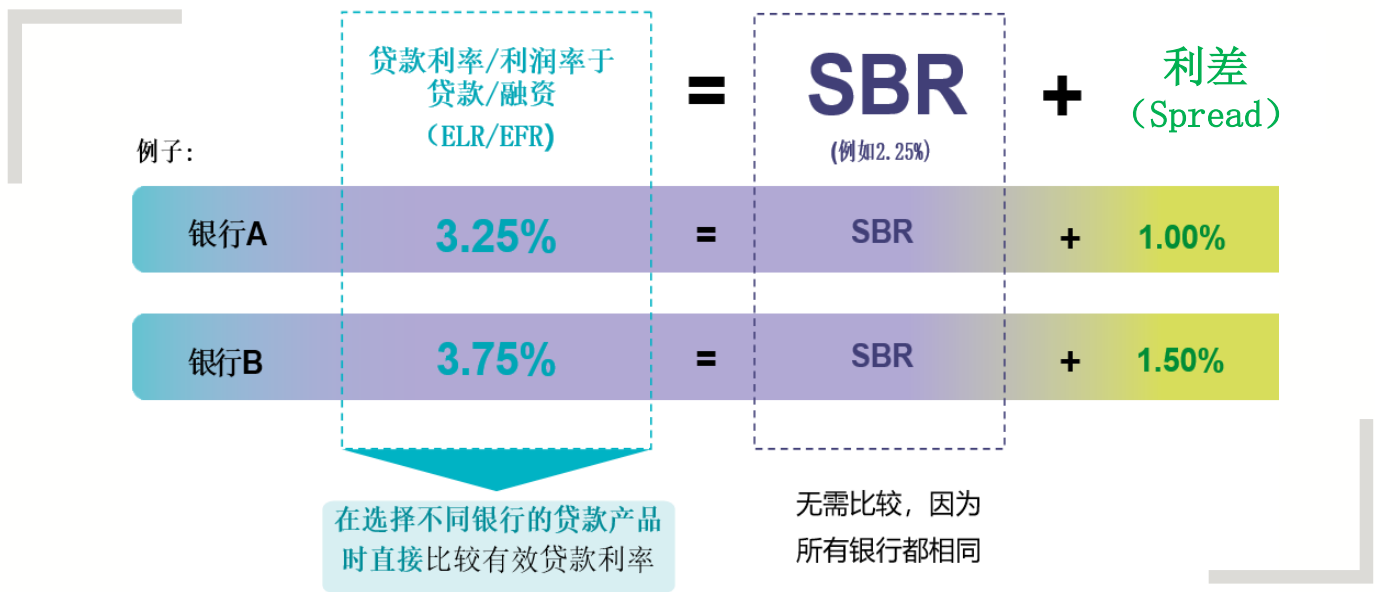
贷款利率/利润率于贷款/融资
（ELR/EFR）

=

SBR
(例如2.25%)

+

利差
（Spread）

例子：

| | | | | | |
|---|---|---|---|---|---|
| 银行A | 3.25% | = | SBR | + | 1.00% |
| 银行B | 3.75% | = | SBR | + | 1.50% |

在选择不同银行的贷款产品时直接比较有效贷款利率

无需比较，因为所有银行都相同